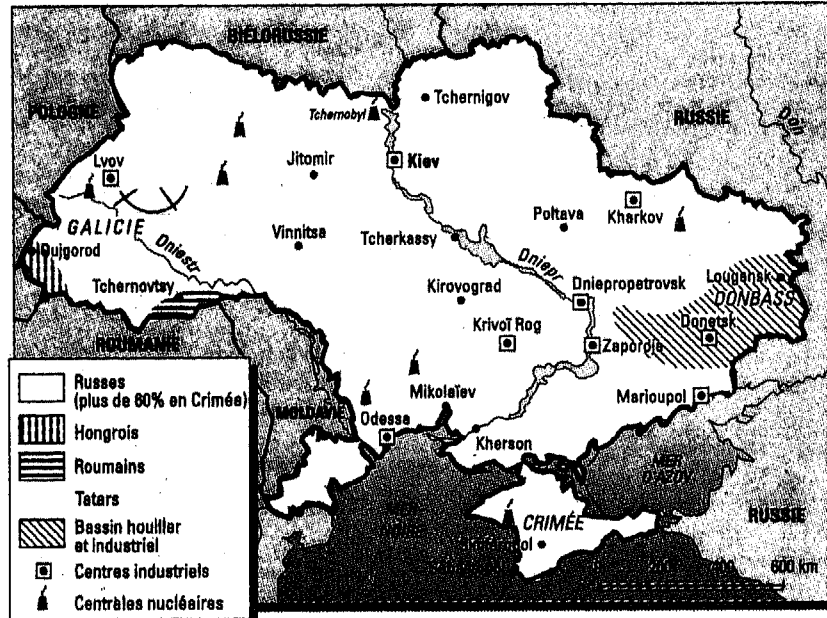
BIELORUSSIE
POLOGNE
RUSSIE
Don
Tchernobyl
Tchernigov
Lvov
Jitomir
Kiev
GALICIE
Poltava
Kharkov
Oujgorod
Dniestr
Vinnitsa
Tcherkassy
Dniepr
Tchernovtsy
Kirovograd
Dniepropetrovsk
Lougansk
DONBASS
Krivoï Rog
Donetsk
ROUMANIE
Zaporojie
MOLDAVIE
Mikolaïev
Marioupol
Odessa
Kherson
MER D'AZOV
CRIMÉE
RUSSIE
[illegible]pol
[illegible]
600 km

Russes (plus de 60% en Crimée)
Hongrois
Roumains
Tatars
Bassin houiller et industriel
Centres industriels
Centrales nucléaires